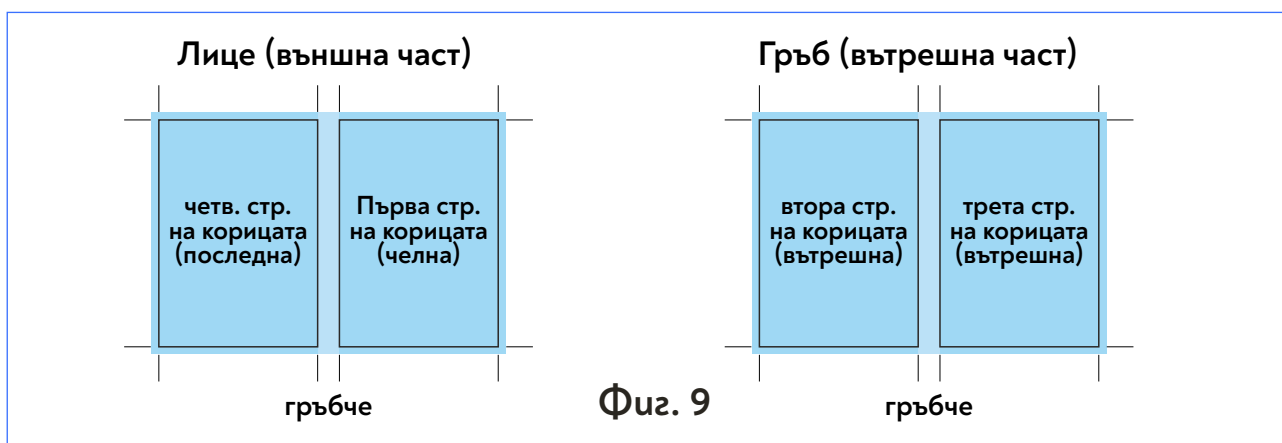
Лице (външна част)

четв. стр. на корицата (последна)

Първа стр. на корицата (челна)

гръбче

Гръб (вътрешна част)

втора стр. на корицата (вътрешна)

трета стр. на корицата (вътрешна)

гръбче

Фиг. 9